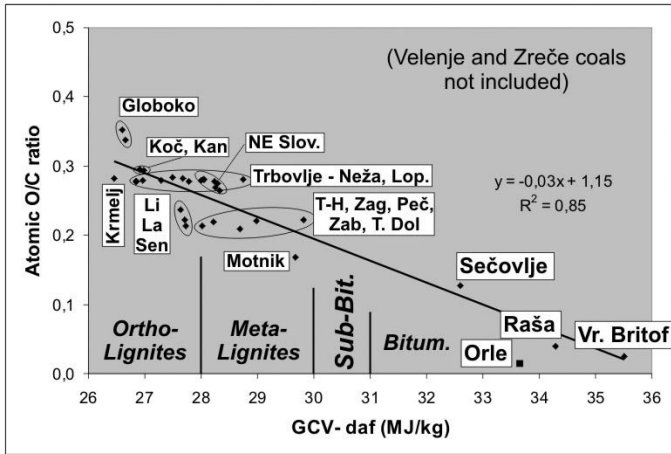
0,5
0,4
0,3
0,2
0,1
0,0
Atomic O/C ratio
(Velenje and Zreče coals not included)
Globoko
Koč, Kan
NE Slov.
Trbovlje - Neža, Lop.
Krmelj
Li
La
Sen
T-H, Zag, Peč, Zab, T. Dol
y = -0,03x + 1,15
$R^2$ = 0,85
Motnik
Sečovlje
Ortho-Lignites
Meta-Lignites
Sub-Bit.
Bitum.
Raša
Orle
Vr. Britof
26
27
28
29
30
31
32
33
34
35
36
GCV- daf (MJ/kg)